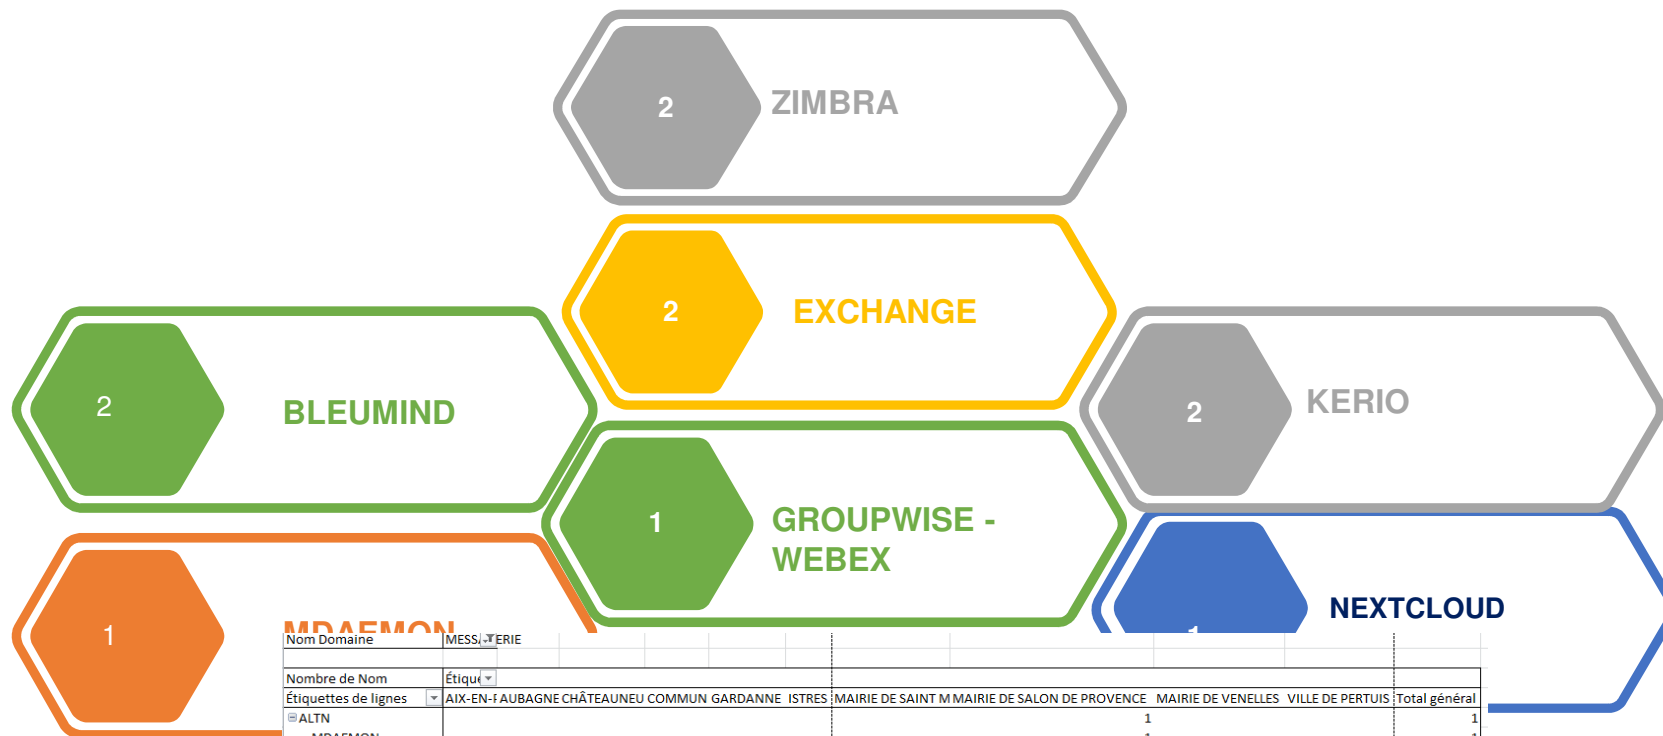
2 ZIMBRA

2 EXCHANGE

2 BLEUMIND

2 KERIO

1 GROUPWISE - WEBEX

NEXTCLOUD

1 MDAEMON

| Nom Domaine | MESSAGERIE | | | | | | | | | |
|---|---|---|---|---|---|---|---|---|---|---|
| Nombre de Nom | Étique | | | | | | | | | |
| Étiquettes de lignes | AIX-EN-I | AUBAGNE | CHÂTEAUNEU | COMMUN | GARDANNE | ISTRES | MAIRIE DE SAINT M | MAIRIE DE SALON DE PROVENCE | MAIRIE DE VENELLES | VILLE DE PERTUIS | Total général |
| ⊟ALTN | | | | | | | | 1 | | | 1 |
| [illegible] | | | | | | | | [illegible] | | | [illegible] |